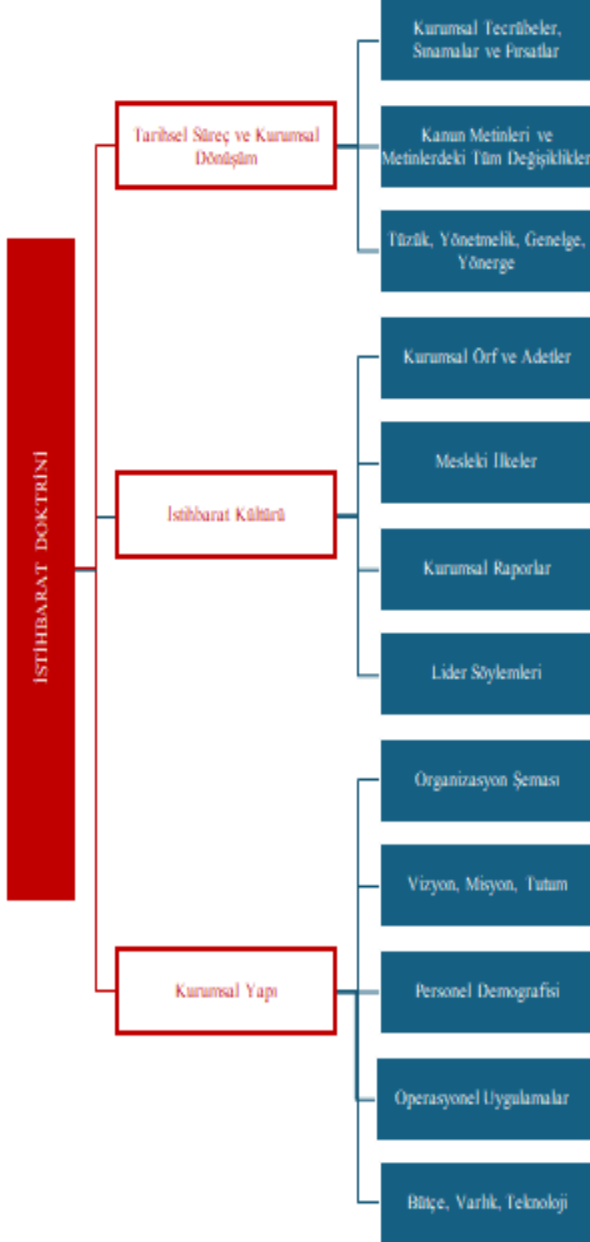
İSTİHBARAT DOKTRİNİ

Tarihsel Süreç ve Kurumsal Dönüşüm

Kurumsal Tecrübeler, Sınamalar ve Fırsatlar

Kanun Metinleri ve Metinlerdeki Tüm Değişiklikler

Tüzük, Yönetmelik, Genelge, Yönerge

İstihbarat Kültürü

Kurumsal Örf ve Adetler

Mesleki İlkeler

Kurumsal Raporlar

Lider Söylemleri

Kurumsal Yapı

Organizasyon Şeması

Vizyon, Misyon, Tutum

Personel Demografisi

Operasyonel Uygulamalar

Bütçe, Varlık, Teknoloji